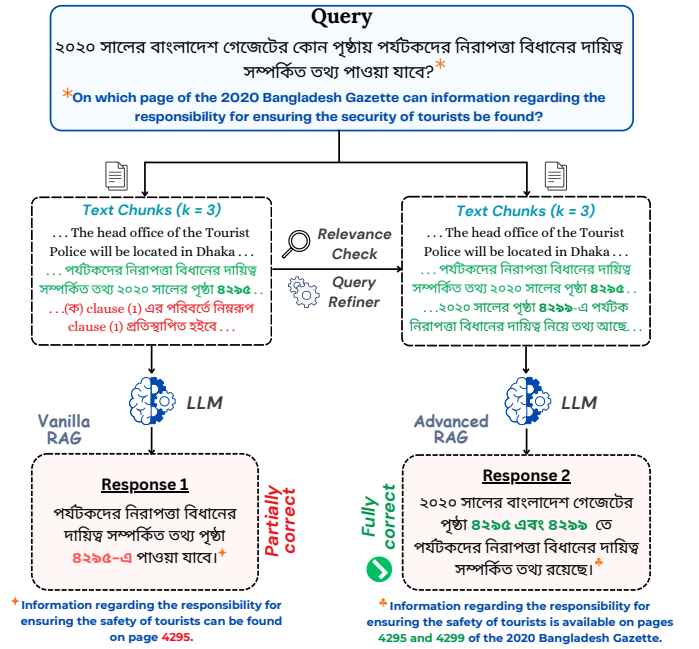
Query

২০২০ সালের বাংলাদেশ গেজেটের কোন পৃষ্ঠায় পর্যটকদের নিরাপত্তা বিধানের দায়িত্ব সম্পর্কিত তথ্য পাওয়া যাবে?*

*On which page of the 2020 Bangladesh Gazette can information regarding the responsibility for ensuring the security of tourists be found?

Text Chunks (k = 3)

. . . The head office of the Tourist Police will be located in Dhaka . . .
. . . পর্যটকদের নিরাপত্তা বিধানের দায়িত্ব সম্পর্কিত তথ্য ২০২০ সালের পৃষ্ঠা ৪২৯৫ . .
. . .(ক) clause (1) এর পরিবর্তে নিম্নরূপ clause (1) প্রতিস্থাপিত হইবে . . .

Relevance Check

Query Refiner

Text Chunks (k = 3)

. . . The head office of the Tourist Police will be located in Dhaka . . .
. . . পর্যটকদের নিরাপত্তা বিধানের দায়িত্ব সম্পর্কিত তথ্য ২০২০ সালের পৃষ্ঠা ৪২৯৫ .
. . .২০২০ সালের পৃষ্ঠা ৪২৯৯-এ পর্যটক নিরাপত্তা বিধানের দায়িত্ব নিয়ে তথ্য আছে. . .

Vanilla RAG

LLM

Advanced RAG

LLM

Response 1

পর্যটকদের নিরাপত্তা বিধানের দায়িত্ব সম্পর্কিত তথ্য পৃষ্ঠা ৪২৯৫-এ পাওয়া যাবে।*

Partially correct

Fully correct

Response 2

২০২০ সালের বাংলাদেশ গেজেটের পৃষ্ঠা ৪২৯৫ এবং ৪২৯৯ তে পর্যটকদের নিরাপত্তা বিধানের দায়িত্ব সম্পর্কিত তথ্য রয়েছে।*

*Information regarding the responsibility for ensuring the safety of tourists can be found on page 4295.

*Information regarding the responsibility for ensuring the safety of tourists is available on pages 4295 and 4299 of the 2020 Bangladesh Gazette.